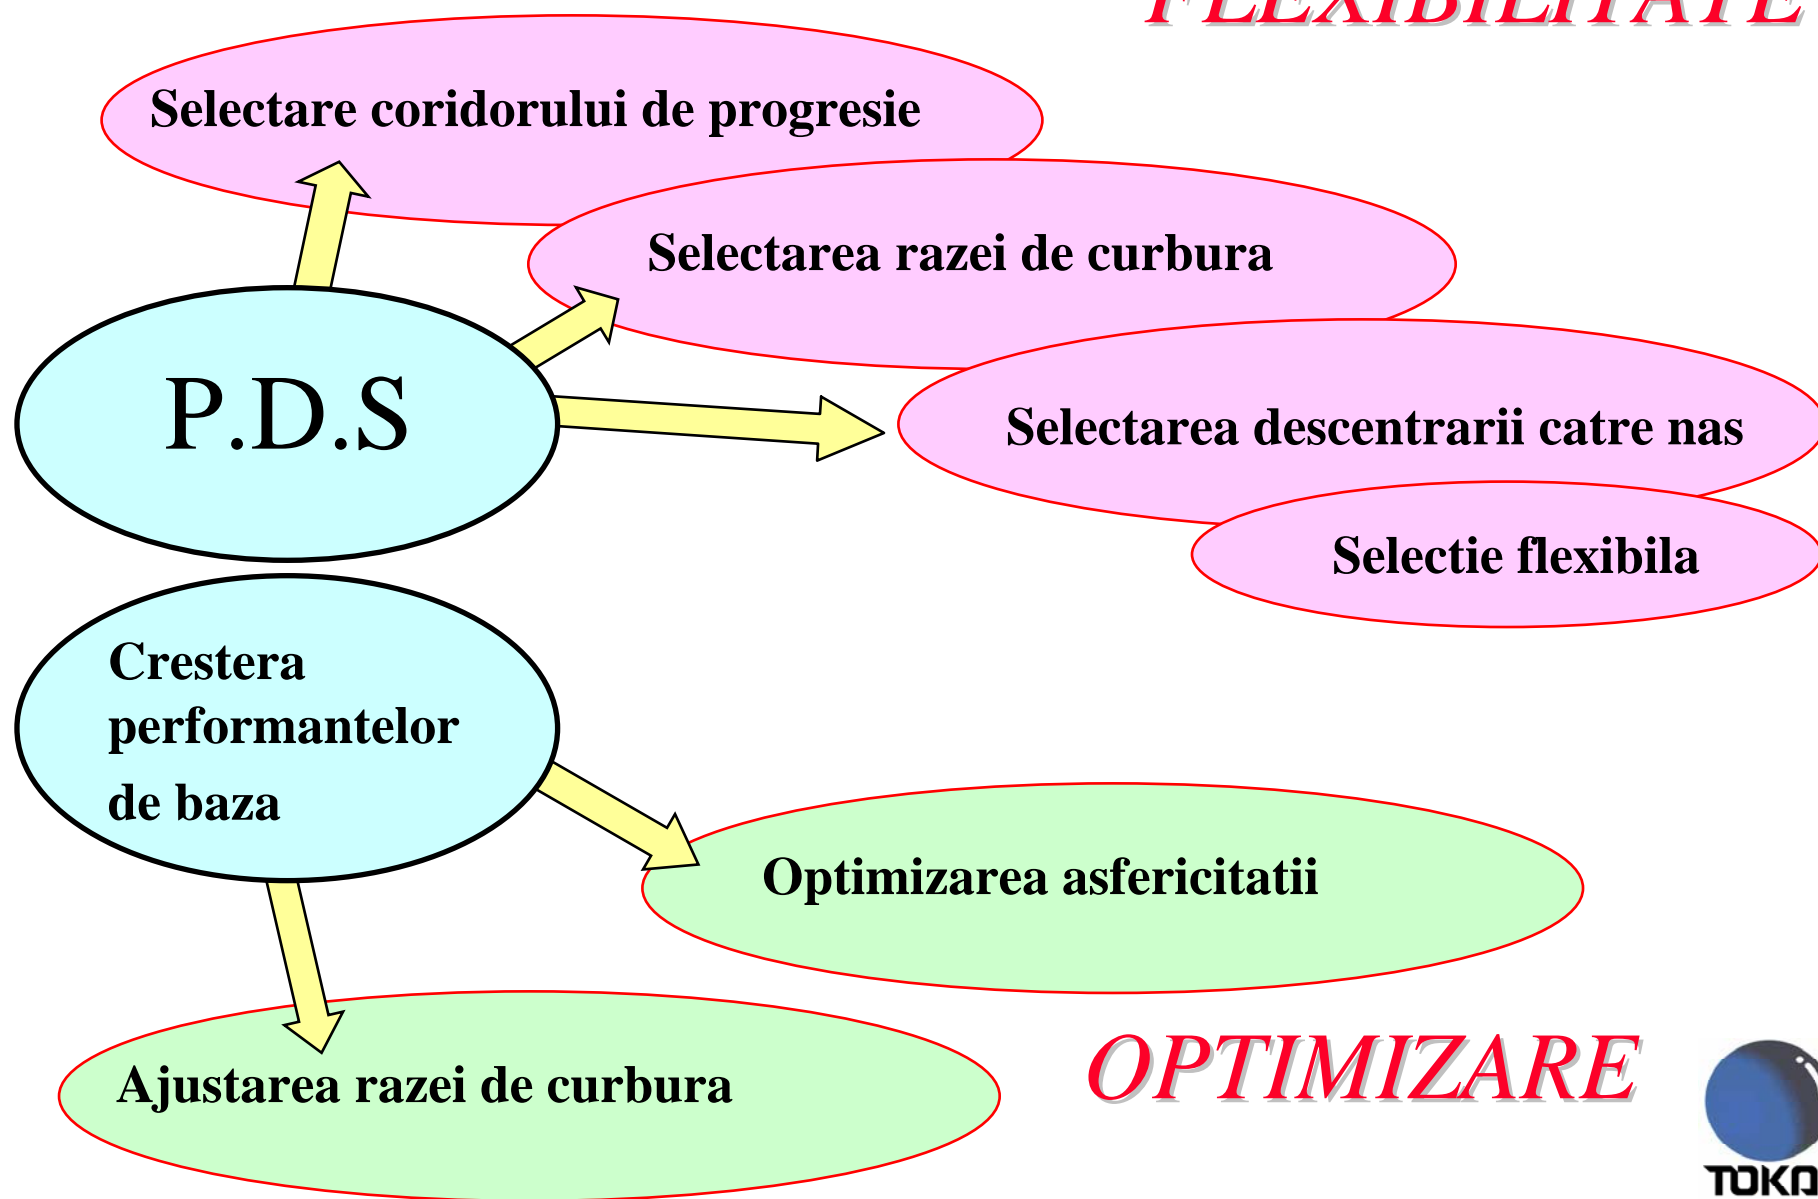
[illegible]

Selectare coridorului de progresie

Selectarea razei de curbura

P.D.S

Selectarea descentrarii catre nas

Selectie flexibila

Crestera performantelor de baza

Optimizarea asfericitatii

Ajustarea razei de curbura

OPTIMIZARE

TOKA